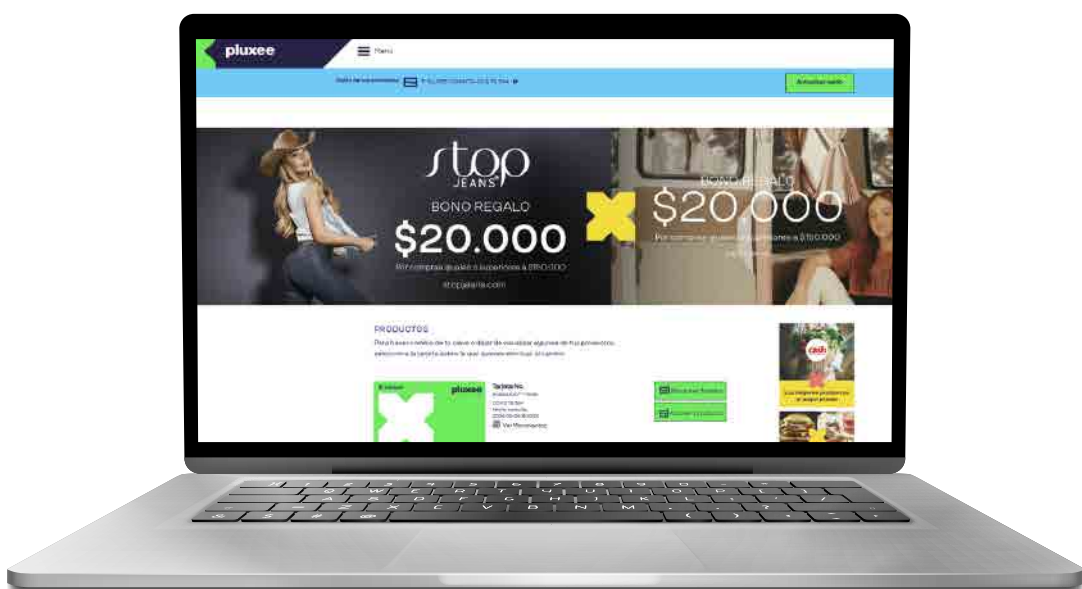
pluxee

Menu

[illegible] Actualizar saldo

stop JEANS

BONO REGALO

$20.000

Por compras iguales o superiores a $150.000

stopjeans.com

BONO REGALO

$20.000

Por compras iguales o superiores a $150.000

PRODUCTOS

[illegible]

pluxee

Tarjeta No.

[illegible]

Ver Movimientos

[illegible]

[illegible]

cash

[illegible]